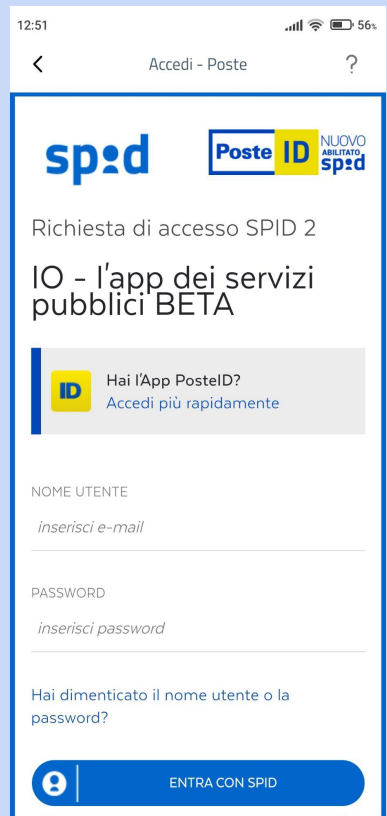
12:51

56%

<

Accedi - Poste

?

spid

Poste ID NUOVO ABILITATO spid

Richiesta di accesso SPID 2

IO - l'app dei servizi pubblici BETA

ID

Hai l'App PosteID?

Accedi più rapidamente

NOME UTENTE

inserisci e-mail

PASSWORD

inserisci password

Hai dimenticato il nome utente o la password?

ENTRA CON SPID